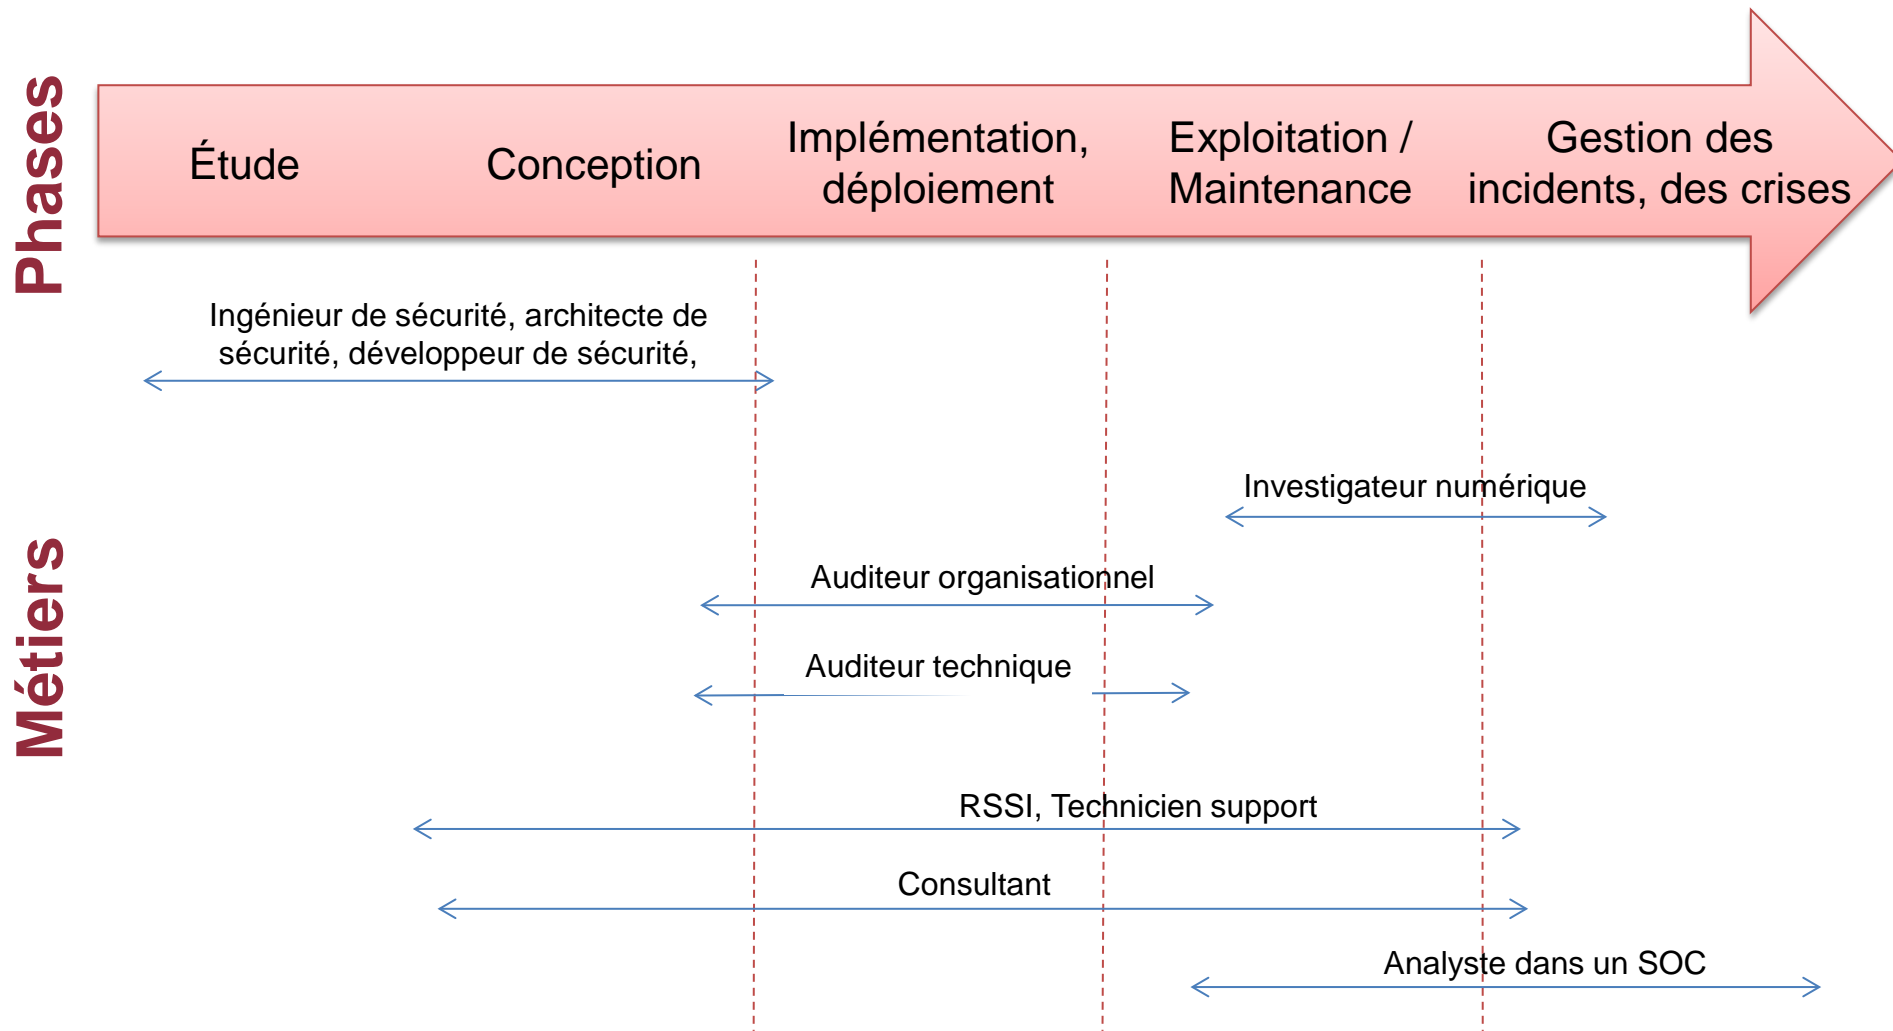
Phases

Étude

Conception

Implémentation, déploiement

Exploitation / Maintenance

Gestion des incidents, des crises

Métiers

Ingénieur de sécurité, architecte de sécurité, développeur de sécurité,

Investigateur numérique

Auditeur organisationnel

Auditeur technique

RSSI, Technicien support

Consultant

Analyste dans un SOC